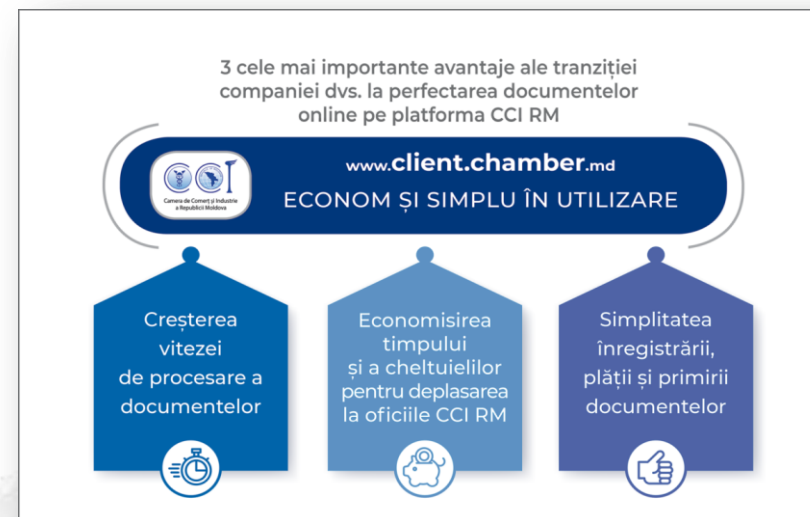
3 cele mai importante avantaje ale tranziției companiei dvs. la perfectarea documentelor online pe platforma CCI RM

CCI
Camera de Comerț și Industrie a Republicii Moldova

www.client.chamber.md

ECONOM ȘI SIMPLU ÎN UTILIZARE

Creșterea vitezei de procesare a documentelor

Economisirea timpului și a cheltuielilor pentru deplasarea la oficiile CCI RM

Simplitatea înregistrării, plății și primirii documentelor